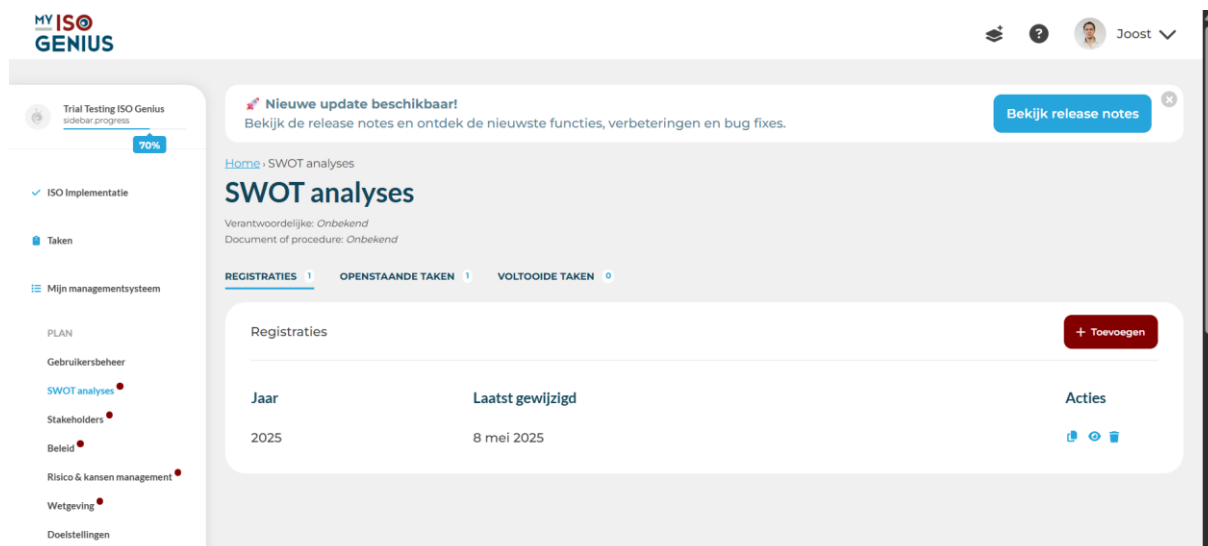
MY ISO GENIUS

Joost

Trial Testing ISO Genius
sidebar.progress
70%

ISO Implementatie

Taken

Mijn managementsysteem

PLAN

Gebruikersbeheer

SWOT analyses

Stakeholders

Beleid

Risico & kansen management

Wetgeving

Doelstellingen

Nieuwe update beschikbaar!
Bekijk de release notes en ontdek de nieuwste functies, verbeteringen en bug fixes.

Bekijk release notes

Home › SWOT analyses

SWOT analyses

Verantwoordelijke: Onbekend
Document of procedure: Onbekend

REGISTRATIES 1 OPENSTAANDE TAKEN 1 VOLTOOIDE TAKEN 0

Registraties

+ Toevoegen

| Jaar | Laatst gewijzigd | Acties |
|---|---|---|
| 2025 | 8 mei 2025 | |